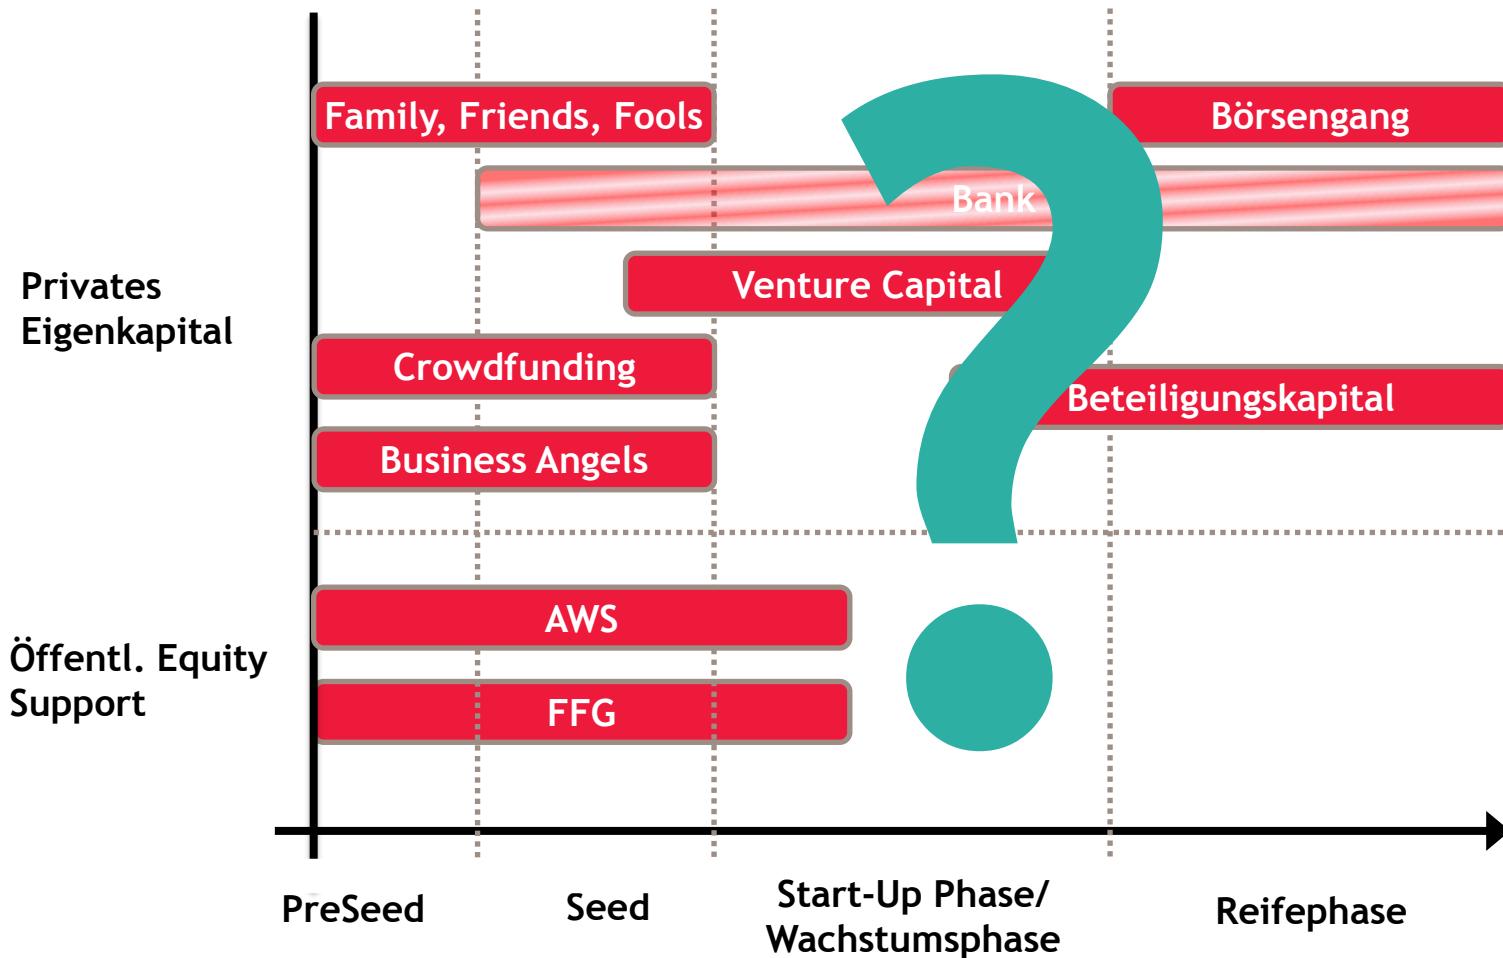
Family, Friends, Fools

Börsengang

Bank

Venture Capital

Privates Eigenkapital

Crowdfunding

Beteiligungskapital

Business Angels

AWS

Öffentl. Equity Support

FFG

PreSeed

Seed

Start-Up Phase/ Wachstumsphase

Reifephase